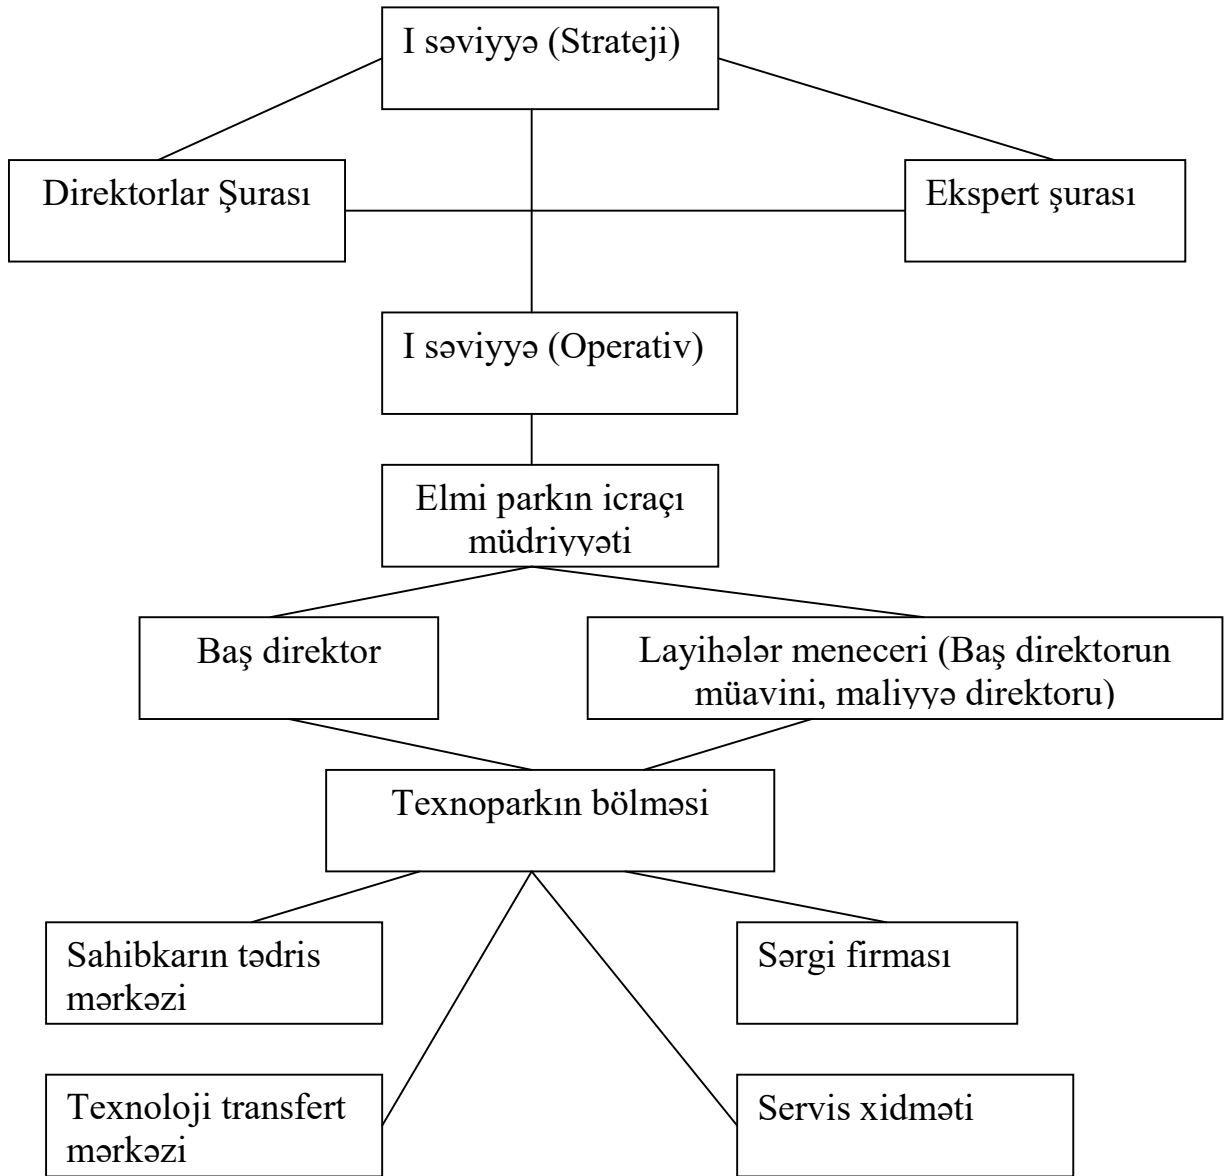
I səviyyə (Strateji)

Direktorlar Şurası

Ekspert şurası

I səviyyə (Operativ)

Elmi parkın icraçı müdriyyəti

Baş direktor

Layihələr meneceri (Baş direktorun müavini, maliyyə direktoru)

Texnoparkın bölməsi

Sahibkarın tədris mərkəzi

Sərgi firması

Texnoloji transfert mərkəzi

Servis xidməti